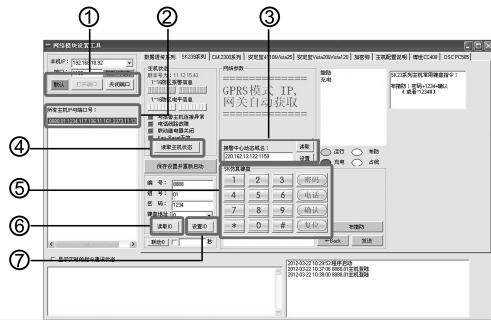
① ② ③

网络模块设置工具

本机IP: 192.168.10.92
数据库服务 | SK23系列 | CM2300系列 | 变压器4108/Vista25 | 变压器Vista20/Vista128 | 加密狗 | 主机配置说明 | 摄像DC4006 | DSC PC585

联机 | 打开端口 | 关闭端口

主机状态
版本号: 11.11 12:15:43
11-9路防区布撤
11-16路防区布撤

所有主机IP与端口号:
0000.01.1234.17.136.11.161.2373.11.111

网络参数
GPRS模式 IP,
网关自动获取

接警中心地址: 读取
220.162.12.122:1159 设置

状态记录
撤防
无线

SK23系列主机常用编程指令:
布撤防: 密码+1234+确认 (或者"12345")

布撤防主机状态异常
电源线路故障
防拆/备电
Bus Reset

④ 读取主机状态

保存设置并重新启动

⑤
编号: 0000
组号: 01
密码: 1234
键盘地址: 0

⑥ 读取ID | 设置ID

快乐键盘
1 2 3 密码
4 5 6 电话
7 8 9 确认
* 0 # 复位

运行 布防
市电 占线

←Back 发送

⑦
联动IP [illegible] 秒

是否实时数据收到状态

2012-03-22 10:29:53 程序启动
2012-03-22 10:37:06 0000.01 主机登陆
2012-03-22 10:38:00 0000.01 主机登陆